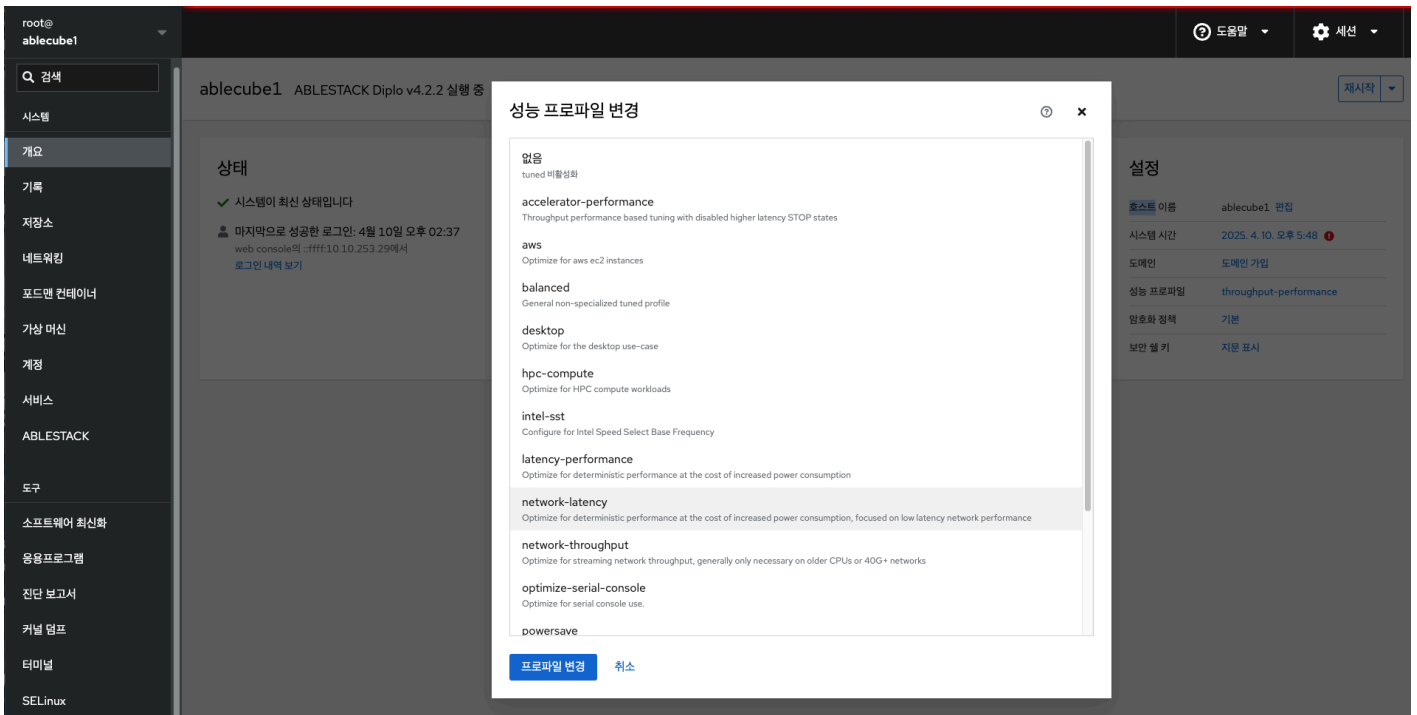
root@
ablecube1

도움말

세션

검색

시스템

개요

기록

저장소

네트워킹

포드맨 컨테이너

가상 머신

계정

서비스

ABLESTACK

도구

소프트웨어 최신화

응용프로그램

진단 보고서

커널 덤프

터미널

SELinux

ablecube1 ABLESTACK Diplo v4.2.2 실행 중

재시작

상태

시스템이 최신 상태입니다

마지막으로 성공한 로그인: 4월 10일 오후 02:37
web console의 ::ffff:10.10.253.29에서
로그인 내역 보기

설정

| 호스트 이름 | ablecube1 편집 |
|---|---|
| 시스템 시간 | 2025. 4. 10. 오후 5:48 |
| 도메인 | 도메인 가입 |
| 성능 프로파일 | throughput-performance |
| 암호화 정책 | 기본 |
| 보안 쉘 키 | 지문 표시 |

성능 프로파일 변경

없음
tuned 비활성화

accelerator-performance
Throughput performance based tuning with disabled higher latency STOP states

aws
Optimize for aws ec2 instances

balanced
General non-specialized tuned profile

desktop
Optimize for the desktop use-case

hpc-compute
Optimize for HPC compute workloads

intel-sst
Configure for Intel Speed Select Base Frequency

latency-performance
Optimize for deterministic performance at the cost of increased power consumption

network-latency
Optimize for deterministic performance at the cost of increased power consumption, focused on low latency network performance

network-throughput
Optimize for streaming network throughput, generally only necessary on older CPUs or 40G+ networks

optimize-serial-console
Optimize for serial console use.

powersave

프로파일 변경

취소